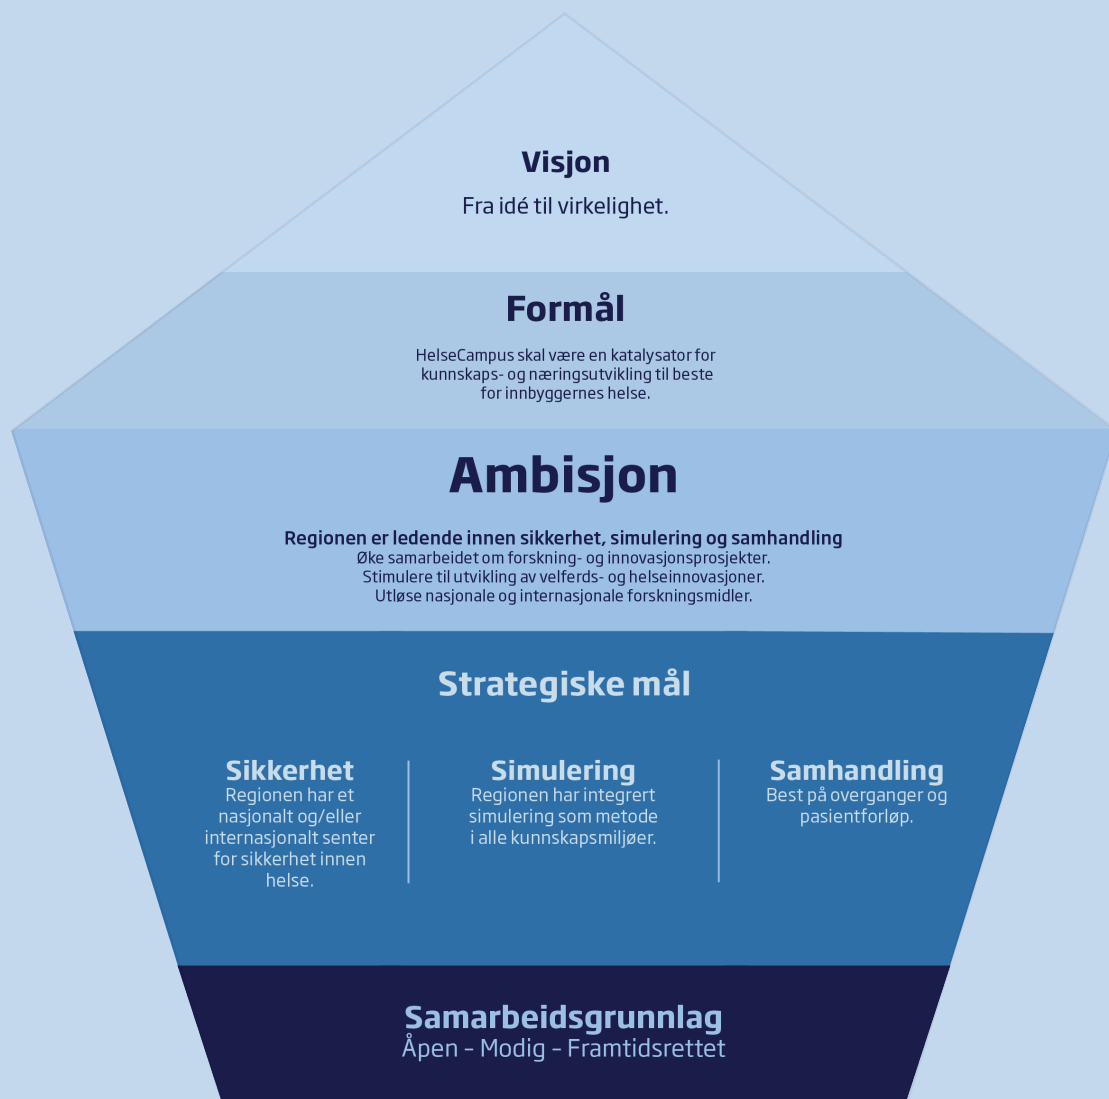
Visjon
Fra idé til virkelighet.

Formål
HelseCampus skal være en katalysator for kunnskaps- og næringsutvikling til beste for innbyggernes helse.

Ambisjon
Regionen er ledende innen sikkerhet, simulering og samhandling
Øke samarbeidet om forskning- og innovasjonsprosjekter.
Stimulere til utvikling av velferds- og helseinnovasjoner.
Utløse nasjonale og internasjonale forskningsmidler.

Strategiske mål

Sikkerhet
Regionen har et nasjonalt og/eller internasjonalt senter for sikkerhet innen helse.

Simulering
Regionen har integrert simulering som metode i alle kunnskapsmiljøer.

Samhandling
Best på overganger og pasientforløp.

Samarbeidsgrunnlag
Åpen - Modig - Framtidsrettet